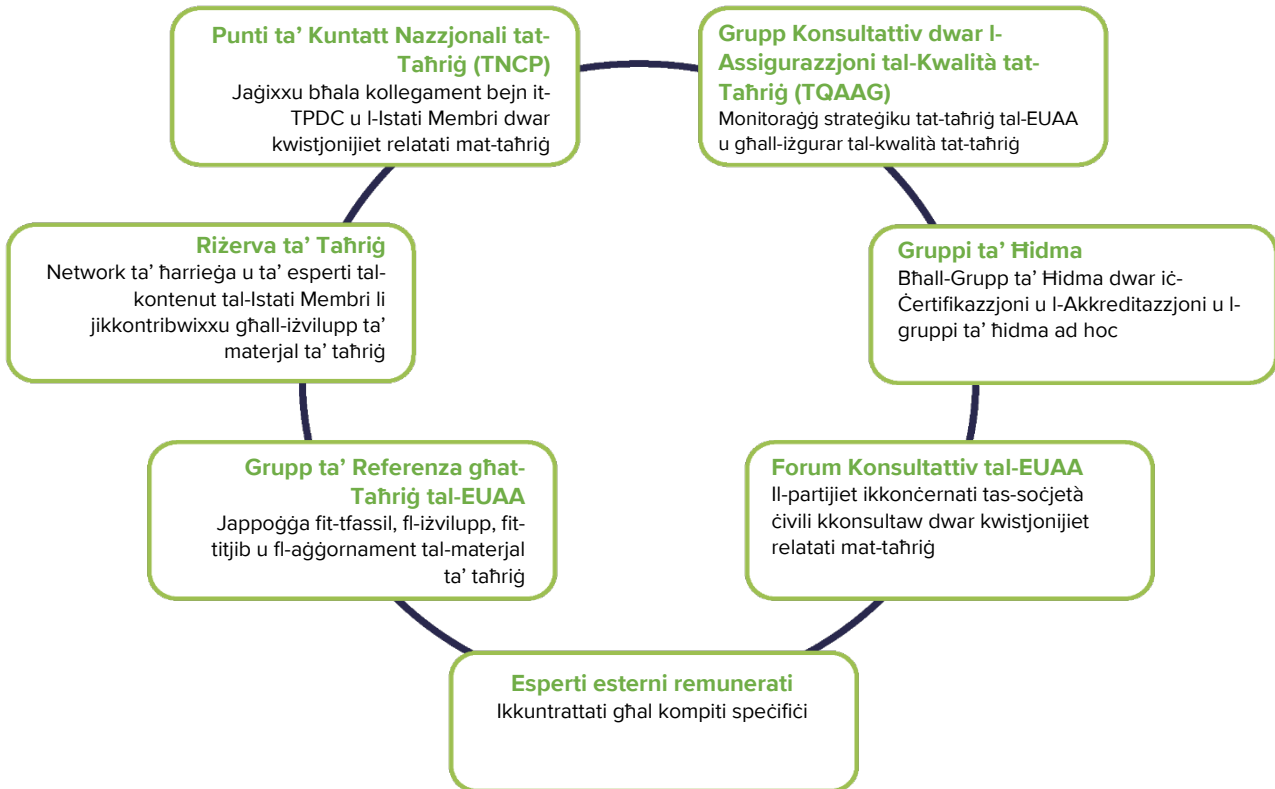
Punti ta' Kuntatt Nazzjonali tat-Taħriġ (TNCP)
Jaġixxu bħala kollegament bejn it-TPDC u l-Istati Membri dwar kwistjonijiet relatati mat-taħriġ

Grupp Konsultattiv dwar l-Assigurazzjoni tal-Kwalità tat-Taħriġ (TQAAG)
Monitoraġġ strateġiku tat-taħriġ tal-EUAA u għall-iżgurar tal-kwalità tat-taħriġ

Riżerva ta' Taħriġ
Network ta' ħarrieġa u ta' esperti tal-kontenut tal-Istati Membri li jikkontribwixxu għall-iżvilupp ta' materjal ta' taħriġ

Gruppi ta' Ħidma
Bħall-Grupp ta' Ħidma dwar iċ-Ċertifikazzjoni u l-Akkreditazzjoni u l-gruppi ta' ħidma ad hoc

Grupp ta' Referenza għat-Taħriġ tal-EUAA
Jappoġġa fit-tfassil, fl-iżvilupp, fit-titjib u fl-aġġornament tal-materjal ta' taħriġ

Forum Konsultattiv tal-EUAA
Il-partijiet ikkonċernati tas-soċjetà ċivili kkonsultaw dwar kwistjonijiet relatati mat-taħriġ

Esperti esterni remunerati
Ikkuntrattati għal kompiti speċifiċi